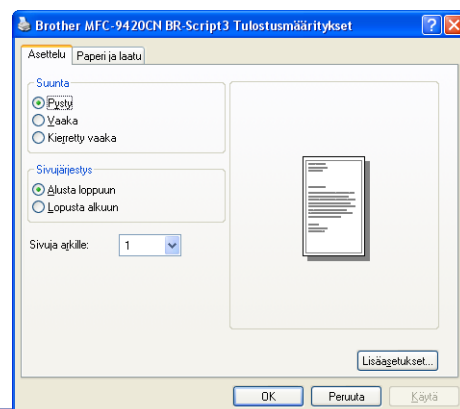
Brother MFC-9420CN BR-Script3 Tulostusmääritykset

Asettelu | Paperi ja laatu

Suunta
Pysty
Vaaka
Kierretty vaaka

Sivujärjestys
Alusta loppuun
Lopusta alkuun

Sivuja arkille: 1

Lisäasetukset...

OK | Peruuta | Käytä